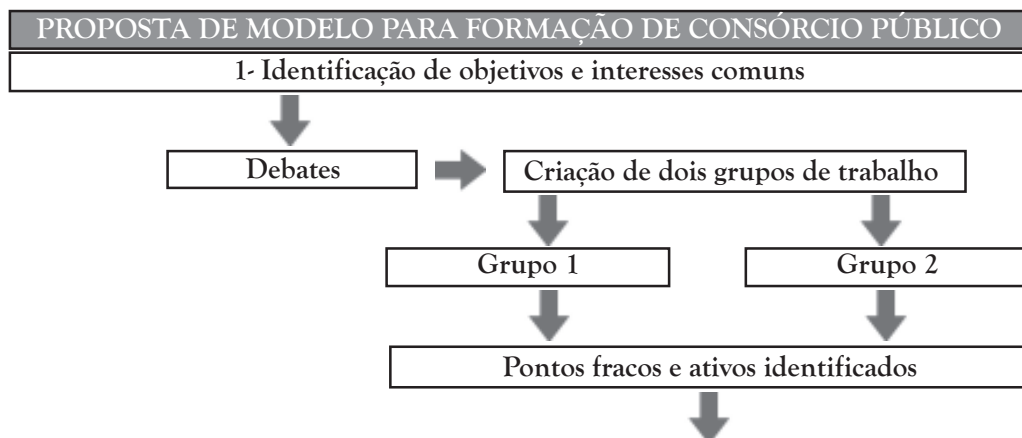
PROPOSTA DE MODELO PARA FORMAÇÃO DE CONSÓRCIO PÚBLICO

1- Identificação de objetivos e interesses comuns

Debates

Criação de dois grupos de trabalho

Grupo 1

Grupo 2

Pontos fracos e ativos identificados